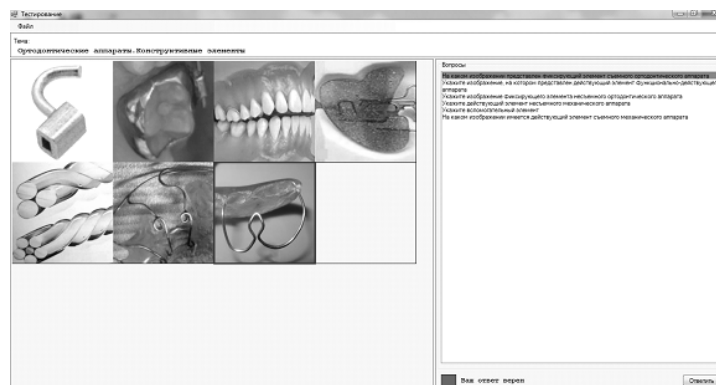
Тестирование

Файл

Тема:

Ортодонтические аппараты. Конструктивные элементы

Вопросы

На каком изображении представлен фиксирующий элемент съемного ортодонтического аппарата
Укажите изображение, на котором представлен действующий элемент функционально-действующего аппарата
Укажите изображение фиксирующего элемента несъемного ортодонтического аппарата
Укажите действующий элемент несъемного механического аппарата
Укажите вспомогательный элемент
На каком изображении имеется действующий элемент съемного механического аппарата

Ваш ответ верен

Ответить